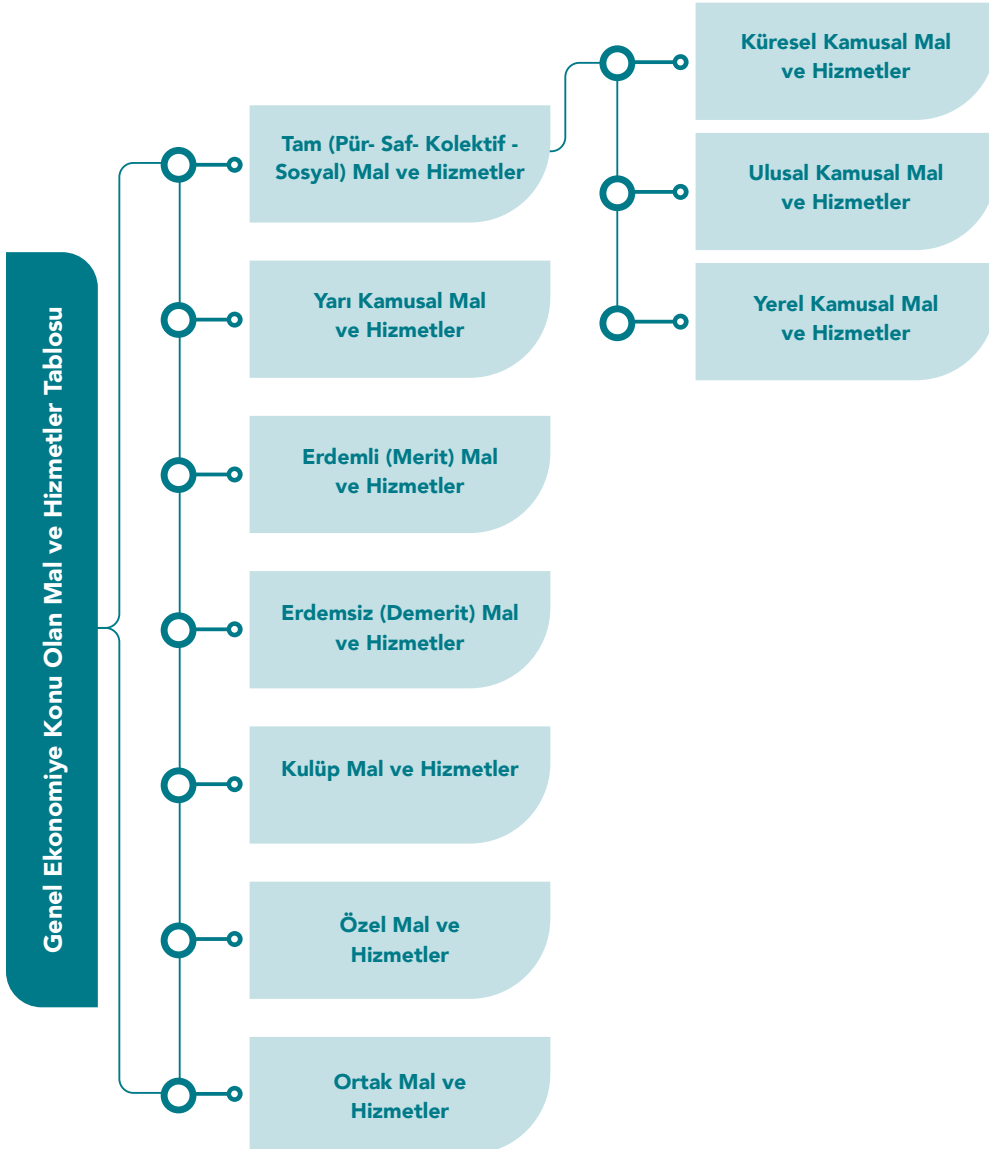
Genel Ekonomiye Konu Olan Mal ve Hizmetler Tablosu

Tam (Pür- Saf- Kolektif - Sosyal) Mal ve Hizmetler

Küresel Kamusal Mal ve Hizmetler

Ulusal Kamusal Mal ve Hizmetler

Yerel Kamusal Mal ve Hizmetler

Yarı Kamusal Mal ve Hizmetler

Erdemli (Merit) Mal ve Hizmetler

Erdemsiz (Demerit) Mal ve Hizmetler

Kulüp Mal ve Hizmetler

Özel Mal ve Hizmetler

Ortak Mal ve Hizmetler